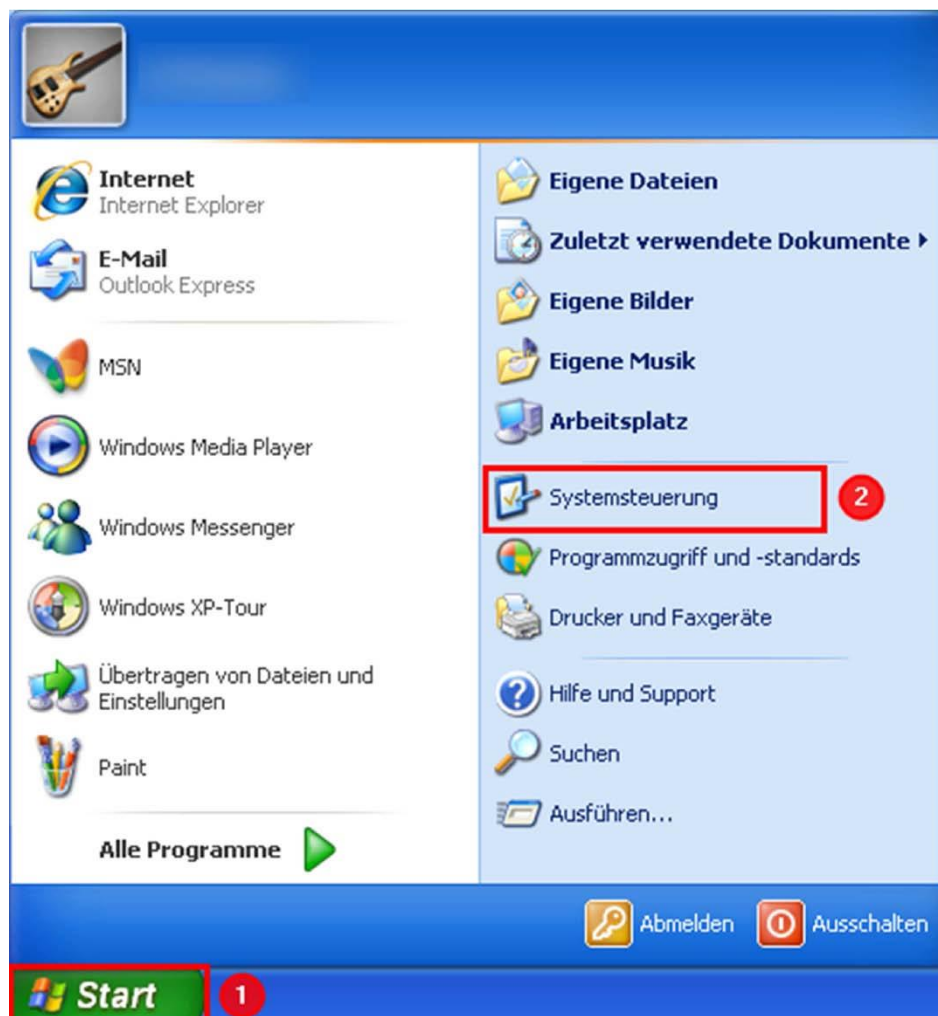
Internet
Internet Explorer

E-Mail
Outlook Express

MSN

Windows Media Player

Windows Messenger

Windows XP-Tour

Übertragen von Dateien und Einstellungen

Paint

Alle Programme

Eigene Dateien

Zuletzt verwendete Dokumente

Eigene Bilder

Eigene Musik

Arbeitsplatz

Systemsteuerung

2

Programmzugriff und -standards

Drucker und Faxgeräte

Hilfe und Support

Suchen

Ausführen...

Abmelden

Ausschalten

Start

1